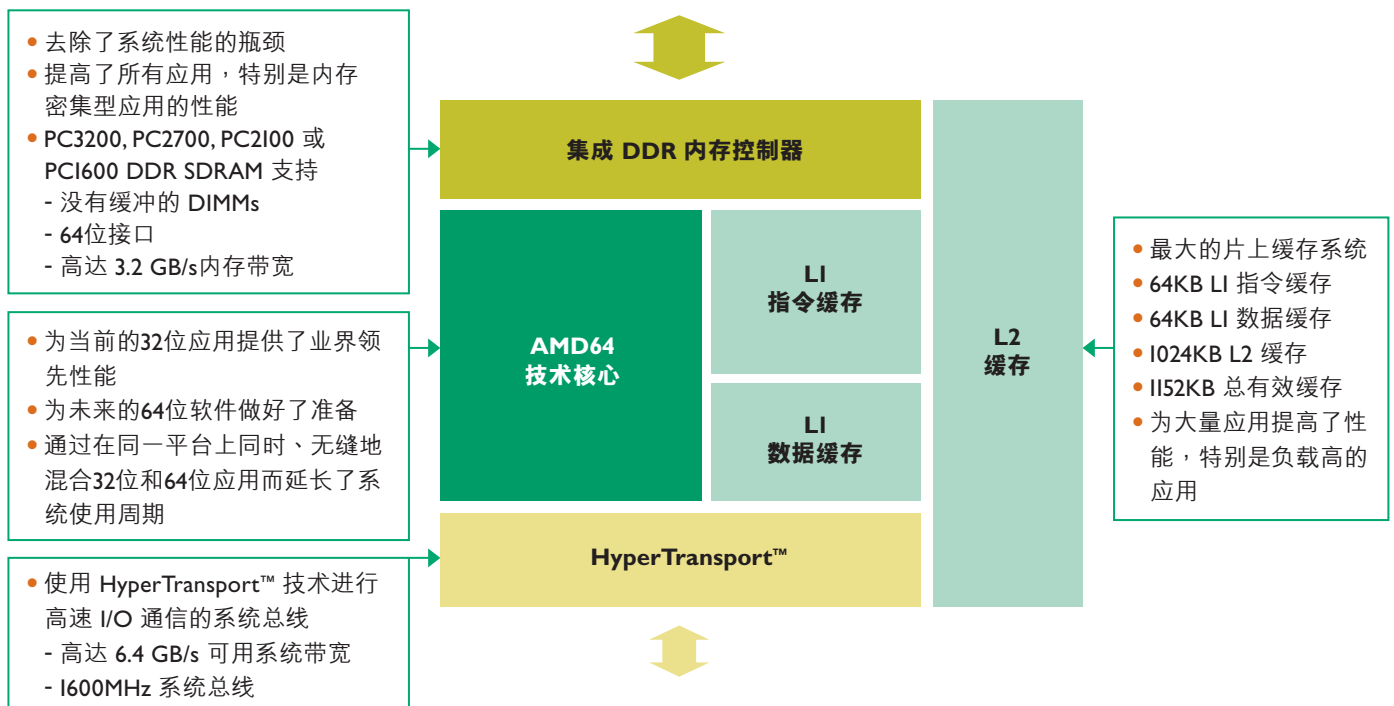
• 去除了系统性能的瓶颈
• 提高了所有应用，特别是内存密集型应用的性能
• PC3200, PC2700, PC2100 或 PC1600 DDR SDRAM 支持
- 没有缓冲的 DIMMs
- 64位接口
- 高达 3.2 GB/s内存带宽

• 为当前的32位应用提供了业界领先性能
• 为未来的64位软件做好了准备
• 通过在同一平台上同时、无缝地混合32位和64位应用而延长了系统使用周期

• 使用 HyperTransport™ 技术进行高速 I/O 通信的系统总线
- 高达 6.4 GB/s 可用系统带宽
- 1600MHz 系统总线

集成 DDR 内存控制器

AMD64
技术核心

L1
指令缓存

L1
数据缓存

HyperTransport™

L2
缓存

• 最大的片上缓存系统
• 64KB L1 指令缓存
• 64KB L1 数据缓存
• 1024KB L2 缓存
• 1152KB 总有效缓存
• 为大量应用提高了性能，特别是负载高的应用